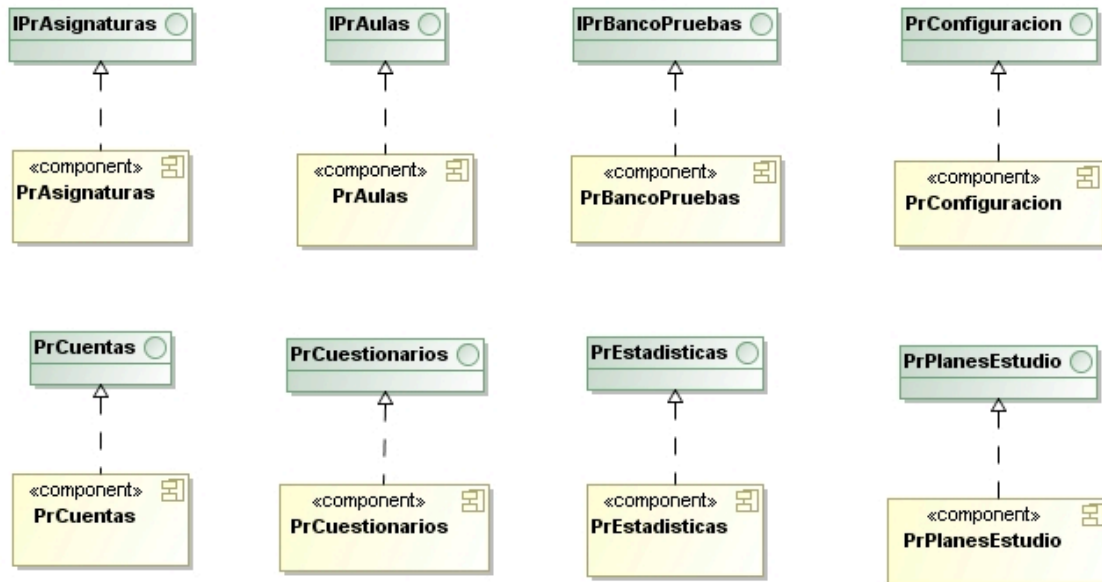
IPrAsignaturas

«component»
PrAsignaturas

IPrAulas

«component»
PrAulas

IPrBancoPruebas

«component»
PrBancoPruebas

PrConfiguracion

«component»
PrConfiguracion

PrCuentas

«component»
PrCuentas

PrCuestionarios

«component»
PrCuestionarios

PrEstadisticas

«component»
PrEstadisticas

PrPlanesEstudio

«component»
PrPlanesEstudio